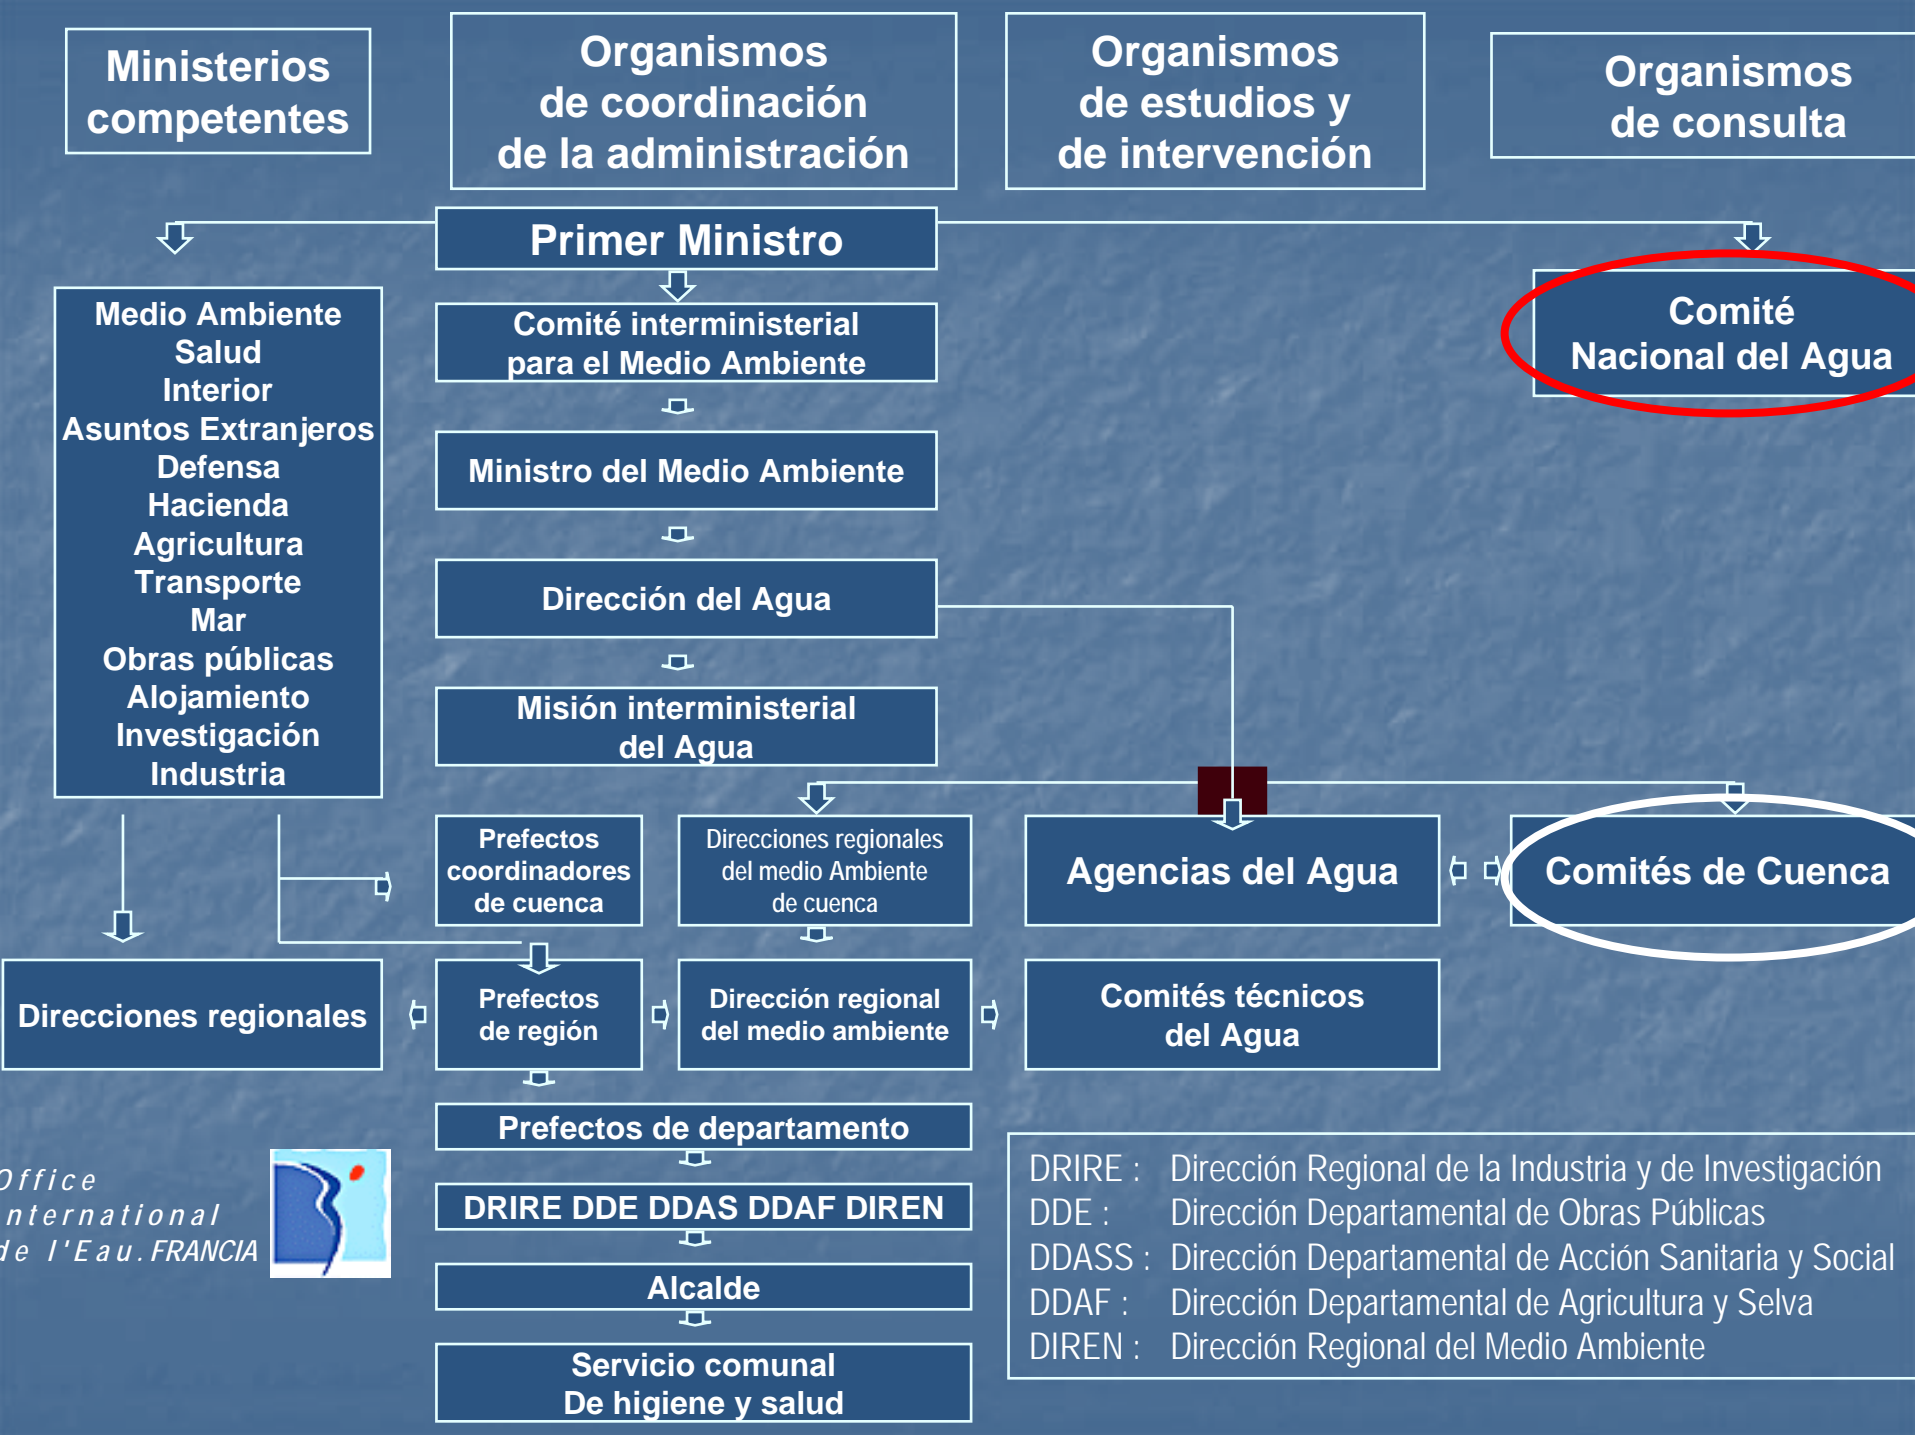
Ministerios competentes

Organismos de coordinación de la administración

Organismos de estudios y de intervención

Organismos de consulta

Primer Ministro

Medio Ambiente
Salud
Interior
Asuntos Extranjeros
Defensa
Hacienda
Agricultura
Transporte
Mar
Obras públicas
Alojamiento
Investigación
Industria

Comité interministerial para el Medio Ambiente

Ministro del Medio Ambiente

Dirección del Agua

Misión interministerial del Agua

Comité Nacional del Agua

Prefectos coordinadores de cuenca

Direcciones regionales del medio Ambiente de cuenca

Agencias del Agua

Comités de Cuenca

Direcciones regionales

Prefectos de región

Dirección regional del medio ambiente

Comités técnicos del Agua

Prefectos de departamento

DRIRE DDE DDAS DDAF DIREN

Alcalde

Servicio comunal De higiene y salud

Office nternational de l'Eau. FRANCIA

DRIRE : Dirección Regional de la Industria y de Investigación
DDE : Dirección Departamental de Obras Públicas
DDASS : Dirección Departamental de Acción Sanitaria y Social
DDAF : Dirección Departamental de Agricultura y Selva
DIREN : Dirección Regional del Medio Ambiente